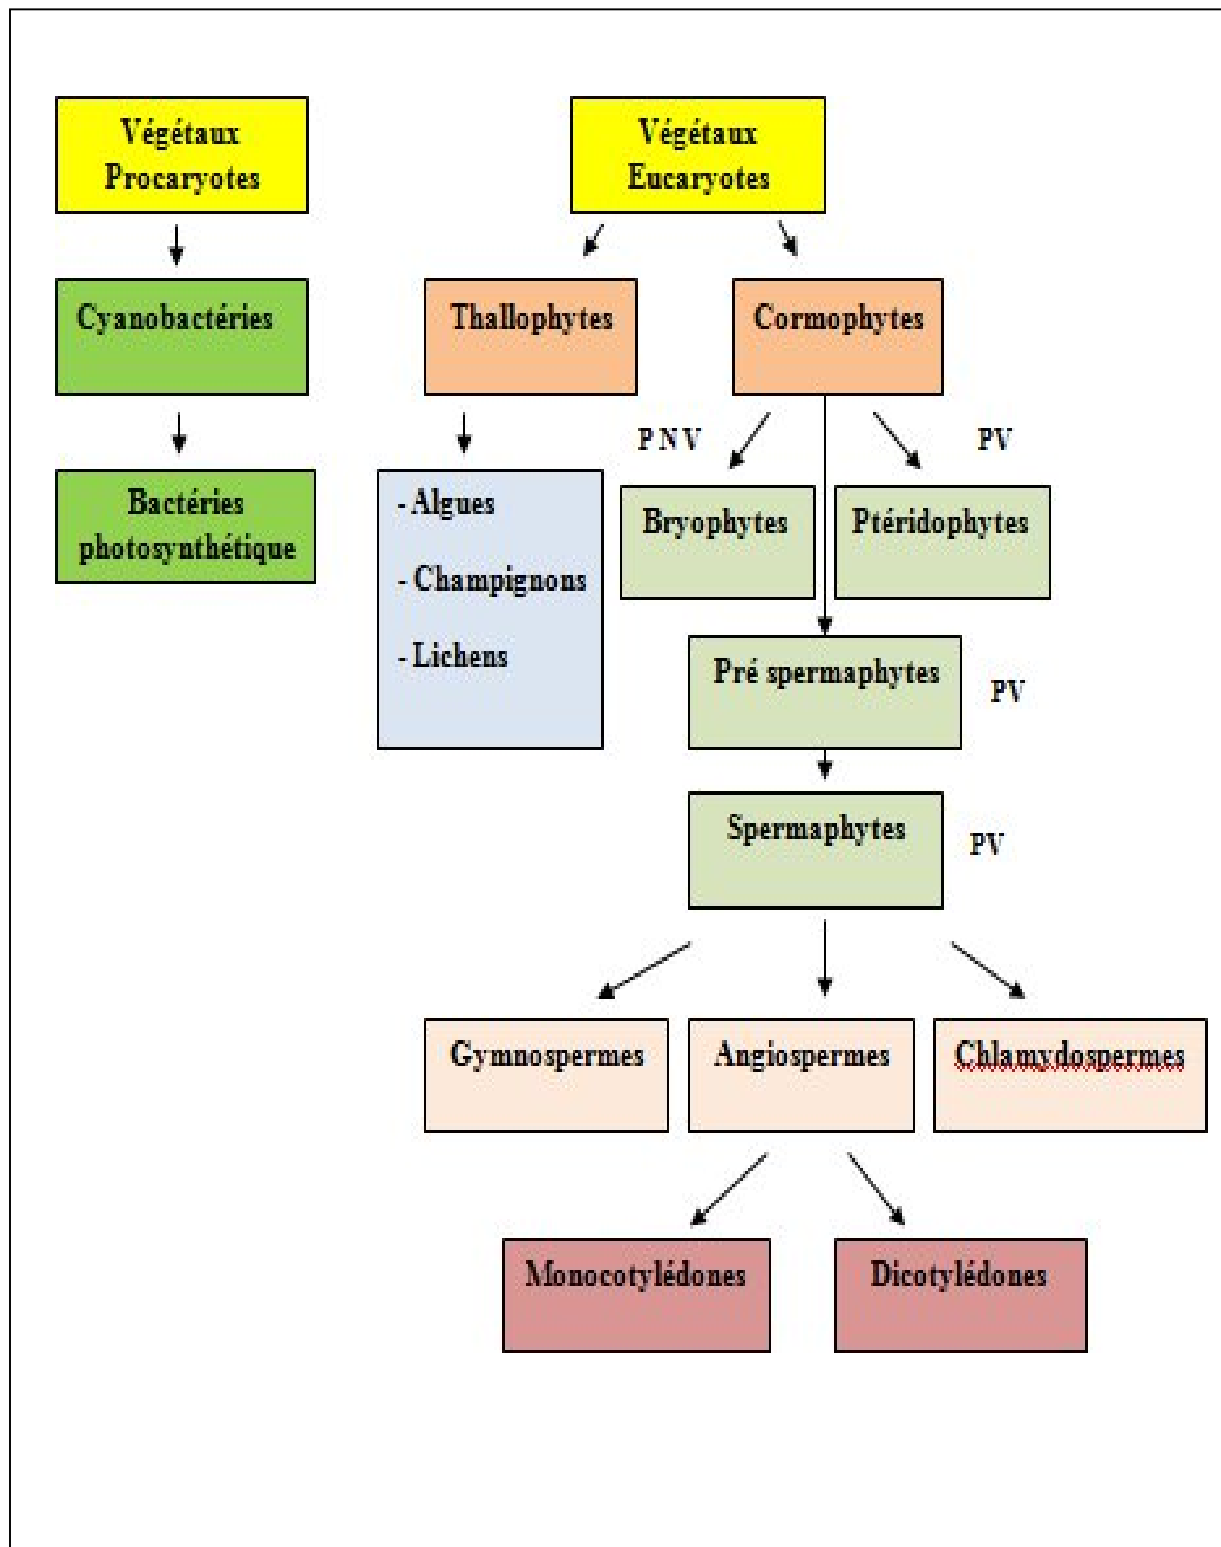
Végétaux Procaryotes

Cyanobactéries

Bactéries photosynthétique

Végétaux Eucaryotes

Thallophytes

Cormophytes

- Algues

- Champignons

- Lichens

PNV

PV

Bryophytes

Ptéridophytes

Pré spermaphytes

PV

Spermaphytes

PV

Gymnospermes

Angiospermes

Chlamydospermes

Monocotylédones

Dicotylédones